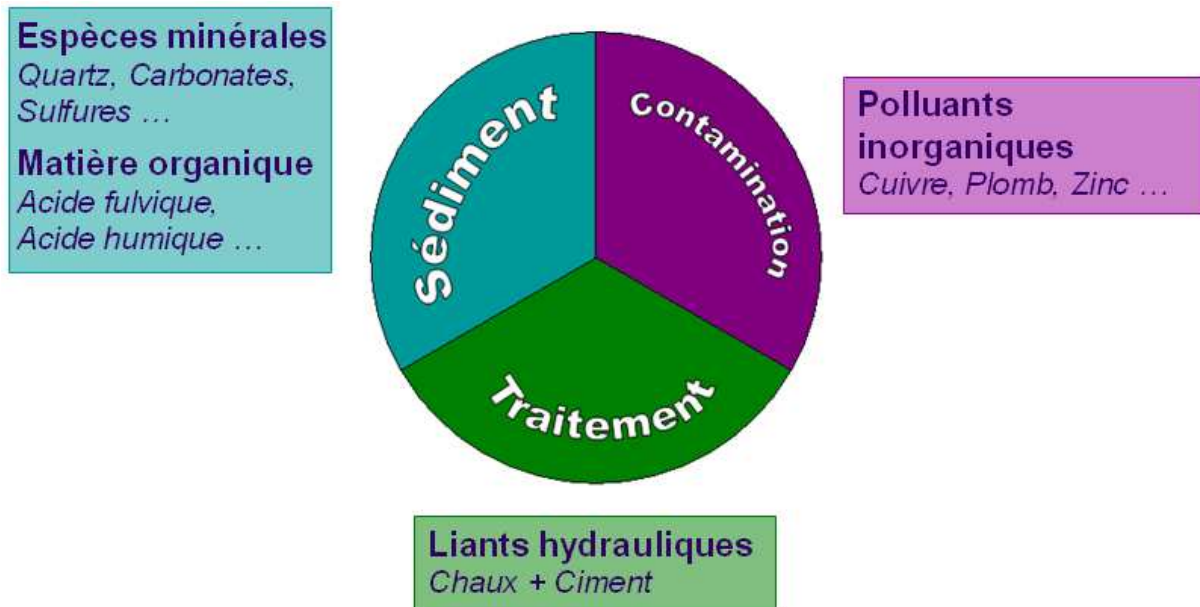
Espèces minérales
Quartz, Carbonates, Sulfures …

Matière organique
Acide fulvique, Acide humique …

Sédiment

Contamination

Traitement

Polluants inorganiques
Cuivre, Plomb, Zinc …

Liants hydrauliques
Chaux + Ciment